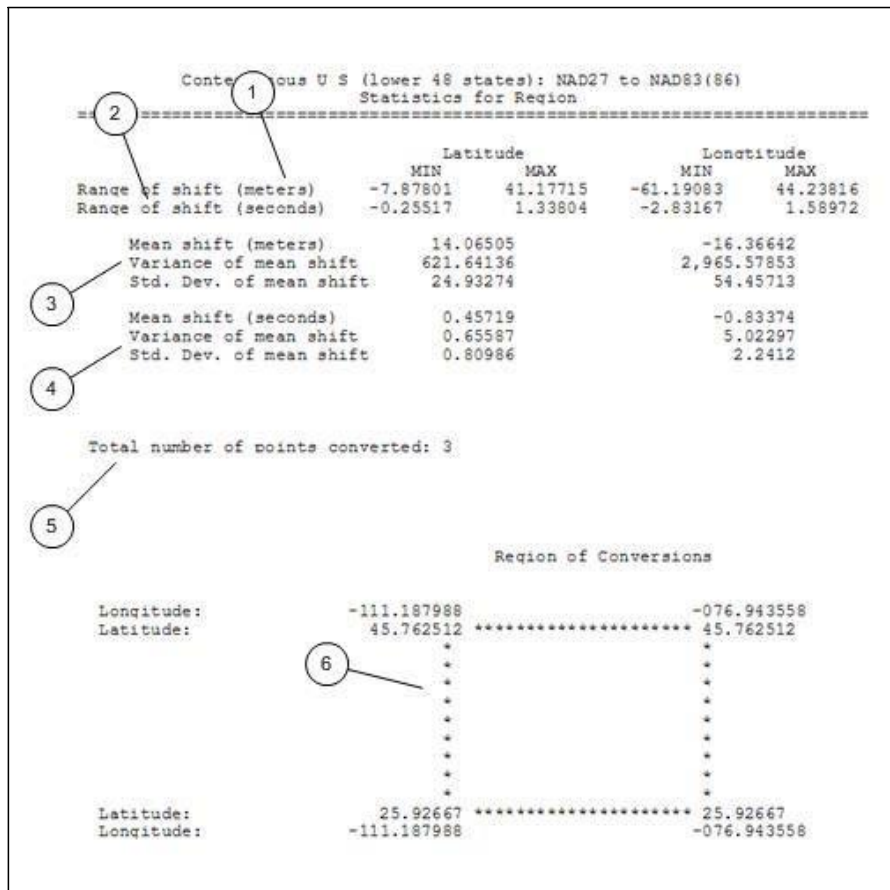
Conte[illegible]ous U S (lower 48 states): NAD27 to NAD83(86)
Statistics for Region

1

2

| | Latitude MIN | Latitude MAX | Longitude MIN | Longitude MAX |
|---|---|---|---|---|
| Range of shift (meters) | -7.87801 | 41.17715 | -61.19083 | 44.23816 |
| Range of shift (seconds) | -0.25517 | 1.33804 | -2.83167 | 1.58972 |

| | Latitude | Longitude |
|---|---|---|
| Mean shift (meters) | 14.06505 | -16.36642 |
| Variance of mean shift | 621.64136 | 2,965.57853 |
| Std. Dev. of mean shift | 24.93274 | 54.45713 |

3

| | Latitude | Longitude |
|---|---|---|
| Mean shift (seconds) | 0.45719 | -0.83374 |
| Variance of mean shift | 0.65587 | 5.02297 |
| Std. Dev. of mean shift | 0.80986 | 2.2412 |

4

Total number of points converted: 3

5

Region of Conversions

Longitude: -111.187988 -076.943558
Latitude: 45.762512 ********************* 45.762512

6

Latitude: 25.92667 ********************* 25.92667
Longitude: -111.187988 -076.943558